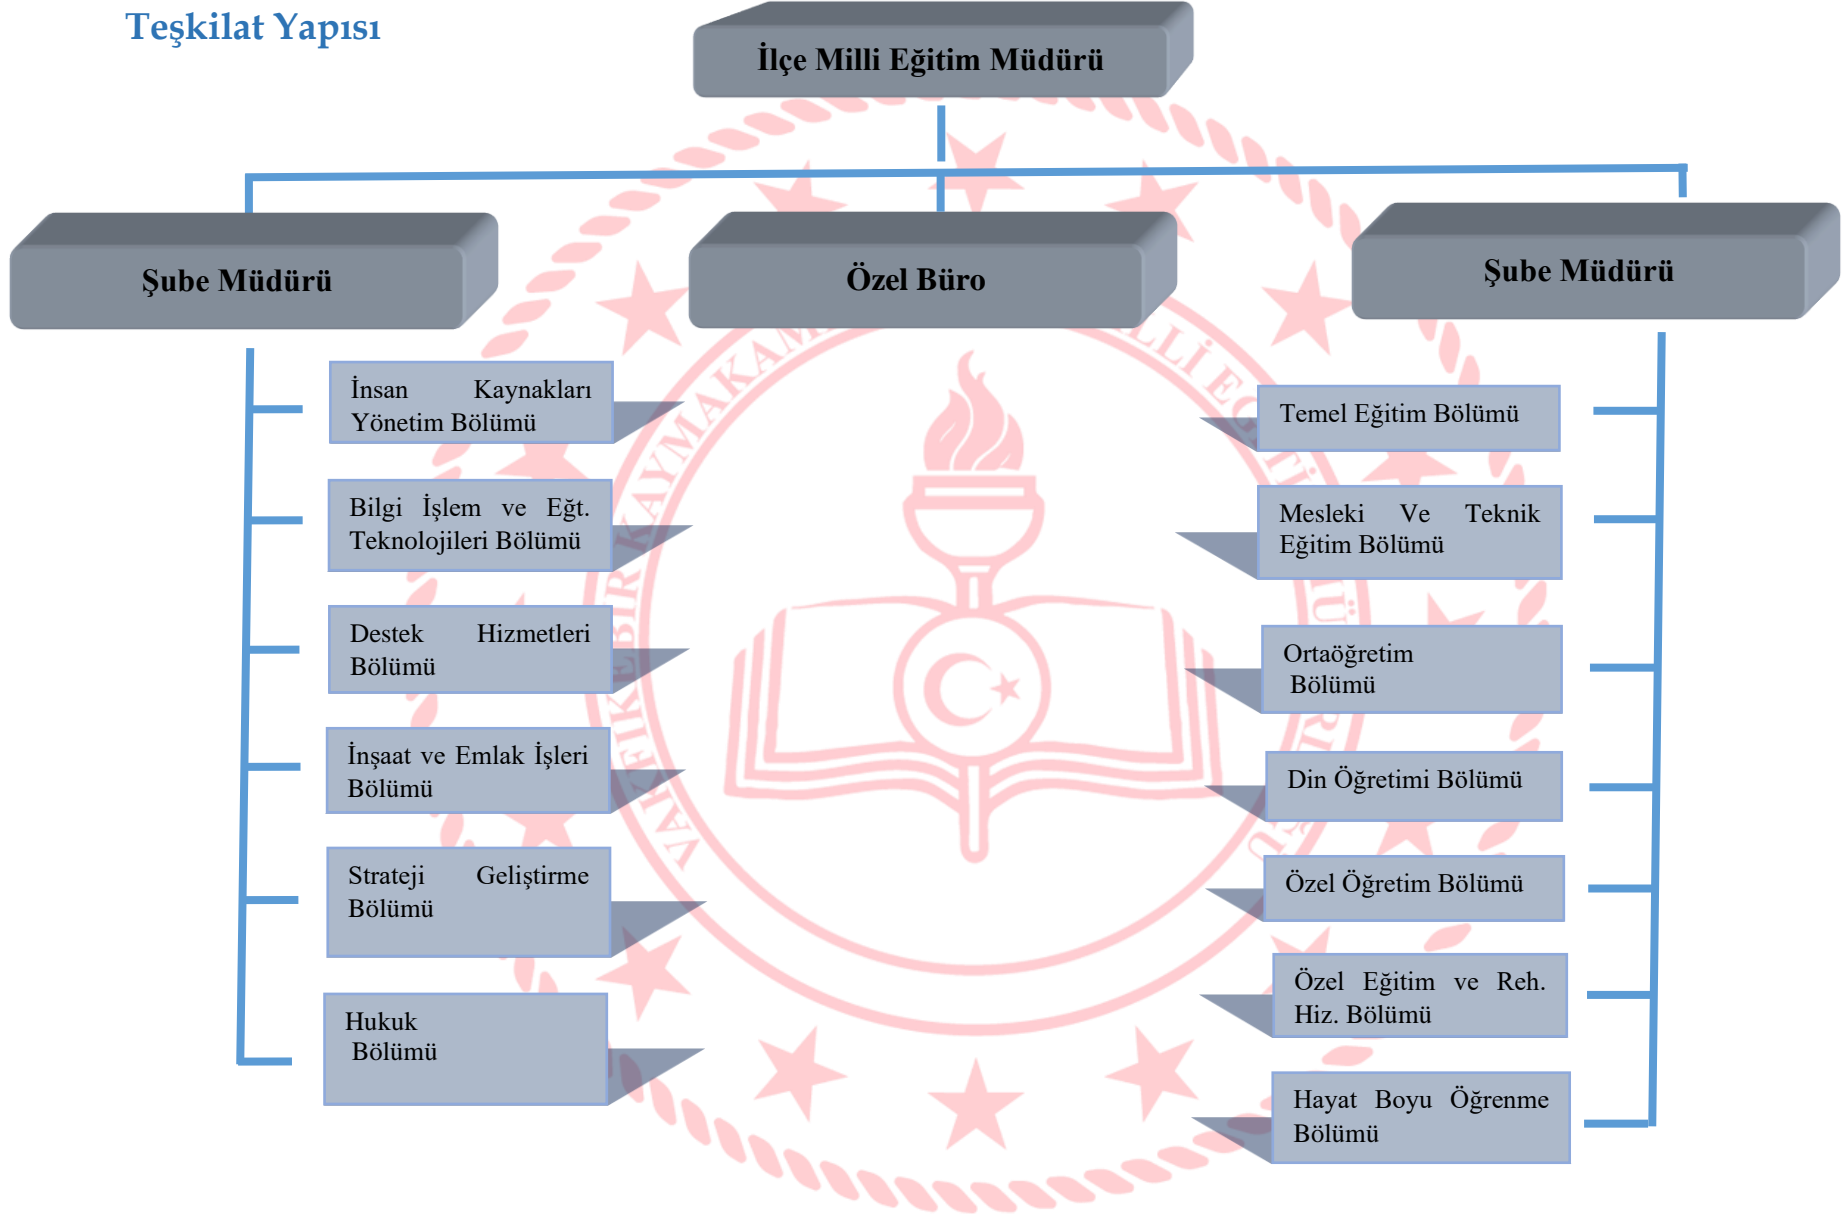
Teşkilat Yapısı

İlçe Milli Eğitim Müdürü

Şube Müdürü

Özel Büro

Şube Müdürü

İnsan Kaynakları Yönetim Bölümü

Bilgi İşlem ve Eğt. Teknolojileri Bölümü

Destek Hizmetleri Bölümü

İnşaat ve Emlak İşleri Bölümü

Strateji Geliştirme Bölümü

Hukuk Bölümü

Temel Eğitim Bölümü

Mesleki Ve Teknik Eğitim Bölümü

Ortaöğretim Bölümü

Din Öğretimi Bölümü

Özel Öğretim Bölümü

Özel Eğitim ve Reh. Hiz. Bölümü

Hayat Boyu Öğrenme Bölümü